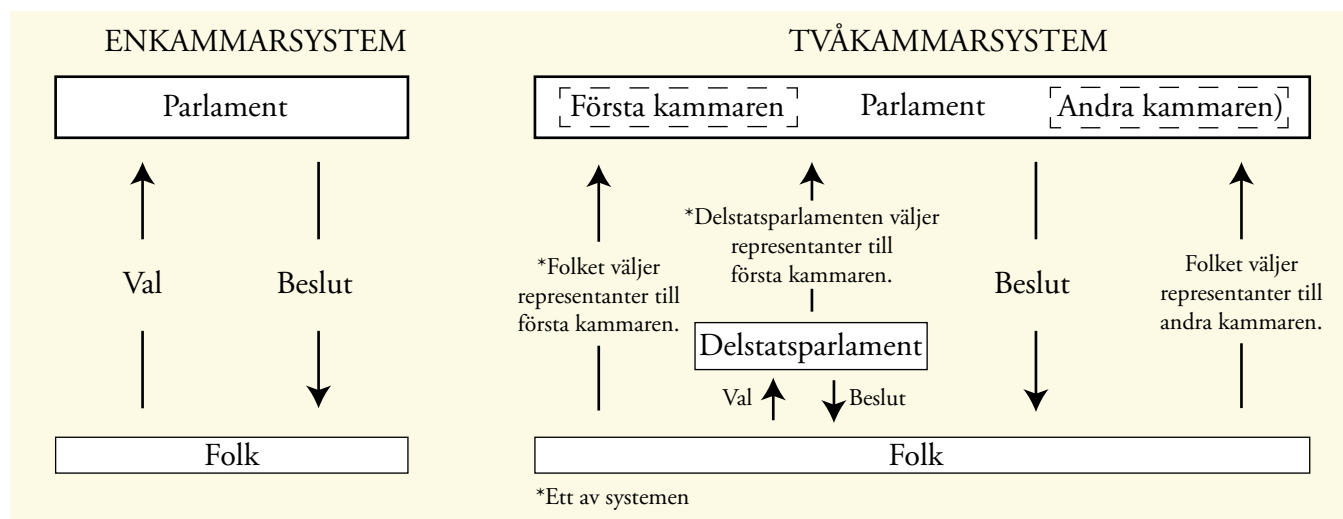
ENKAMMARSYSTEM

Parlament

Val

Beslut

Folk

TVÅKAMMARSYSTEM

Första kammaren

Parlament

Andra kammaren)

*Delstatsparlamenten väljer representanter till första kammaren.

*Folket väljer representanter till första kammaren.

Beslut

Folket väljer representanter till andra kammaren.

Delstatsparlament

Val

Beslut

Folk

*Ett av systemen